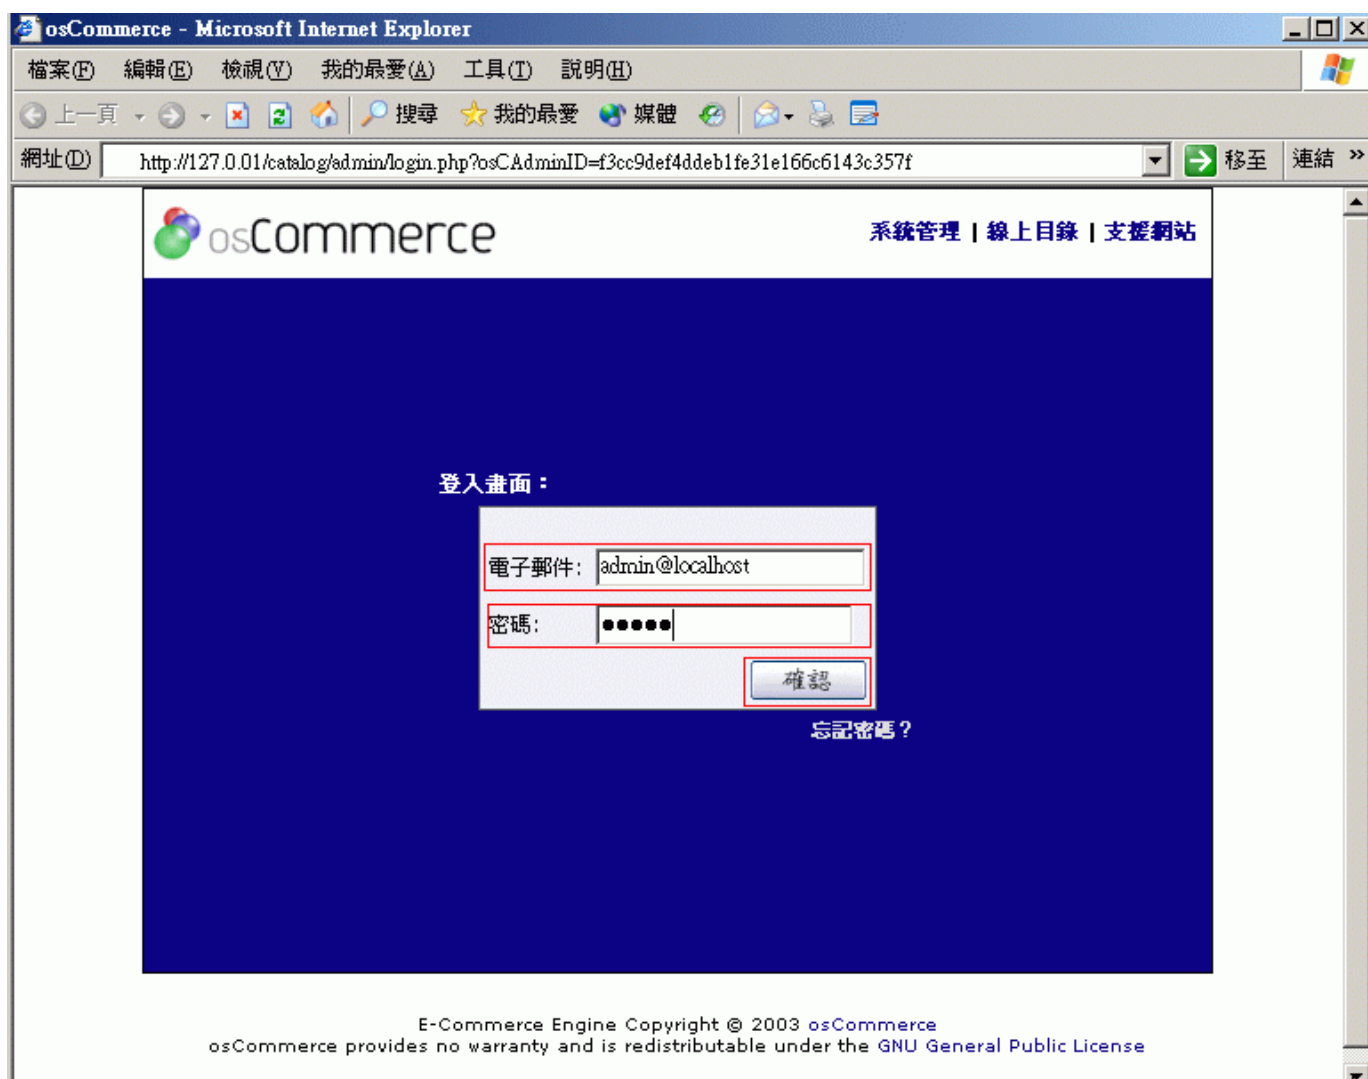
osCommerce - Microsoft Internet Explorer

檔案(F) 編輯(E) 檢視(V) 我的最愛(A) 工具(T) 說明(H)

上一頁 搜尋 我的最愛 媒體

網址(D) http://127.0.01/catalog/admin/login.php?osCAdminID=f3cc9def4ddeb1fe31e166c6143c357f 移至 連結 »

osCommerce

系統管理 | 線上目錄 | 支援網站

登入畫面：

電子郵件: admin@localhost

密碼: •••••

確認

忘記密碼？

E-Commerce Engine Copyright © 2003 osCommerce
osCommerce provides no warranty and is redistributable under the GNU General Public License